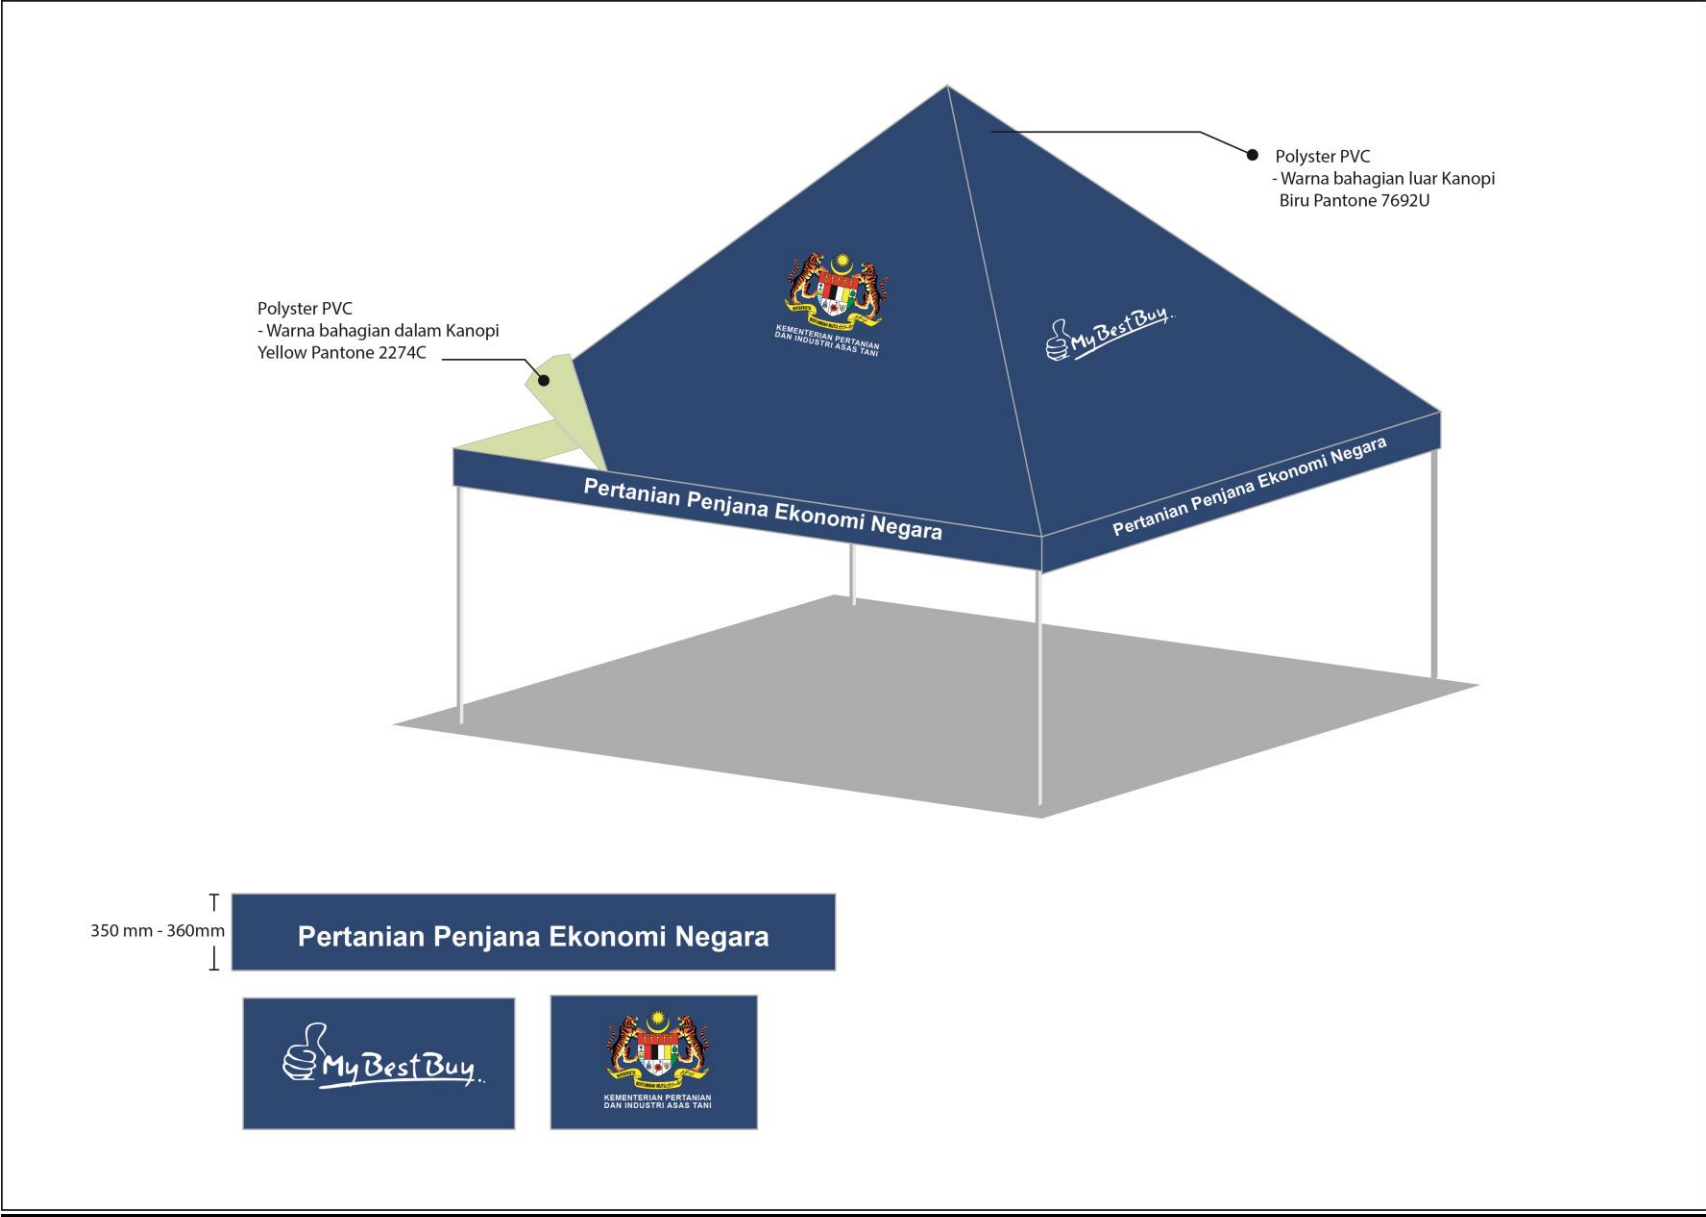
Polyster PVC
- Warna bahagian luar Kanopi
Biru Pantone 7692U

Polyster PVC
- Warna bahagian dalam Kanopi
Yellow Pantone 2274C

KEMENTERIAN PERTANIAN DAN INDUSTRI ASAS TANI

MyBestBuy

Pertanian Penjana Ekonomi Negara

Pertanian Penjana Ekonomi Negara

350 mm - 360mm

Pertanian Penjana Ekonomi Negara

MyBestBuy

KEMENTERIAN PERTANIAN DAN INDUSTRI ASAS TANI